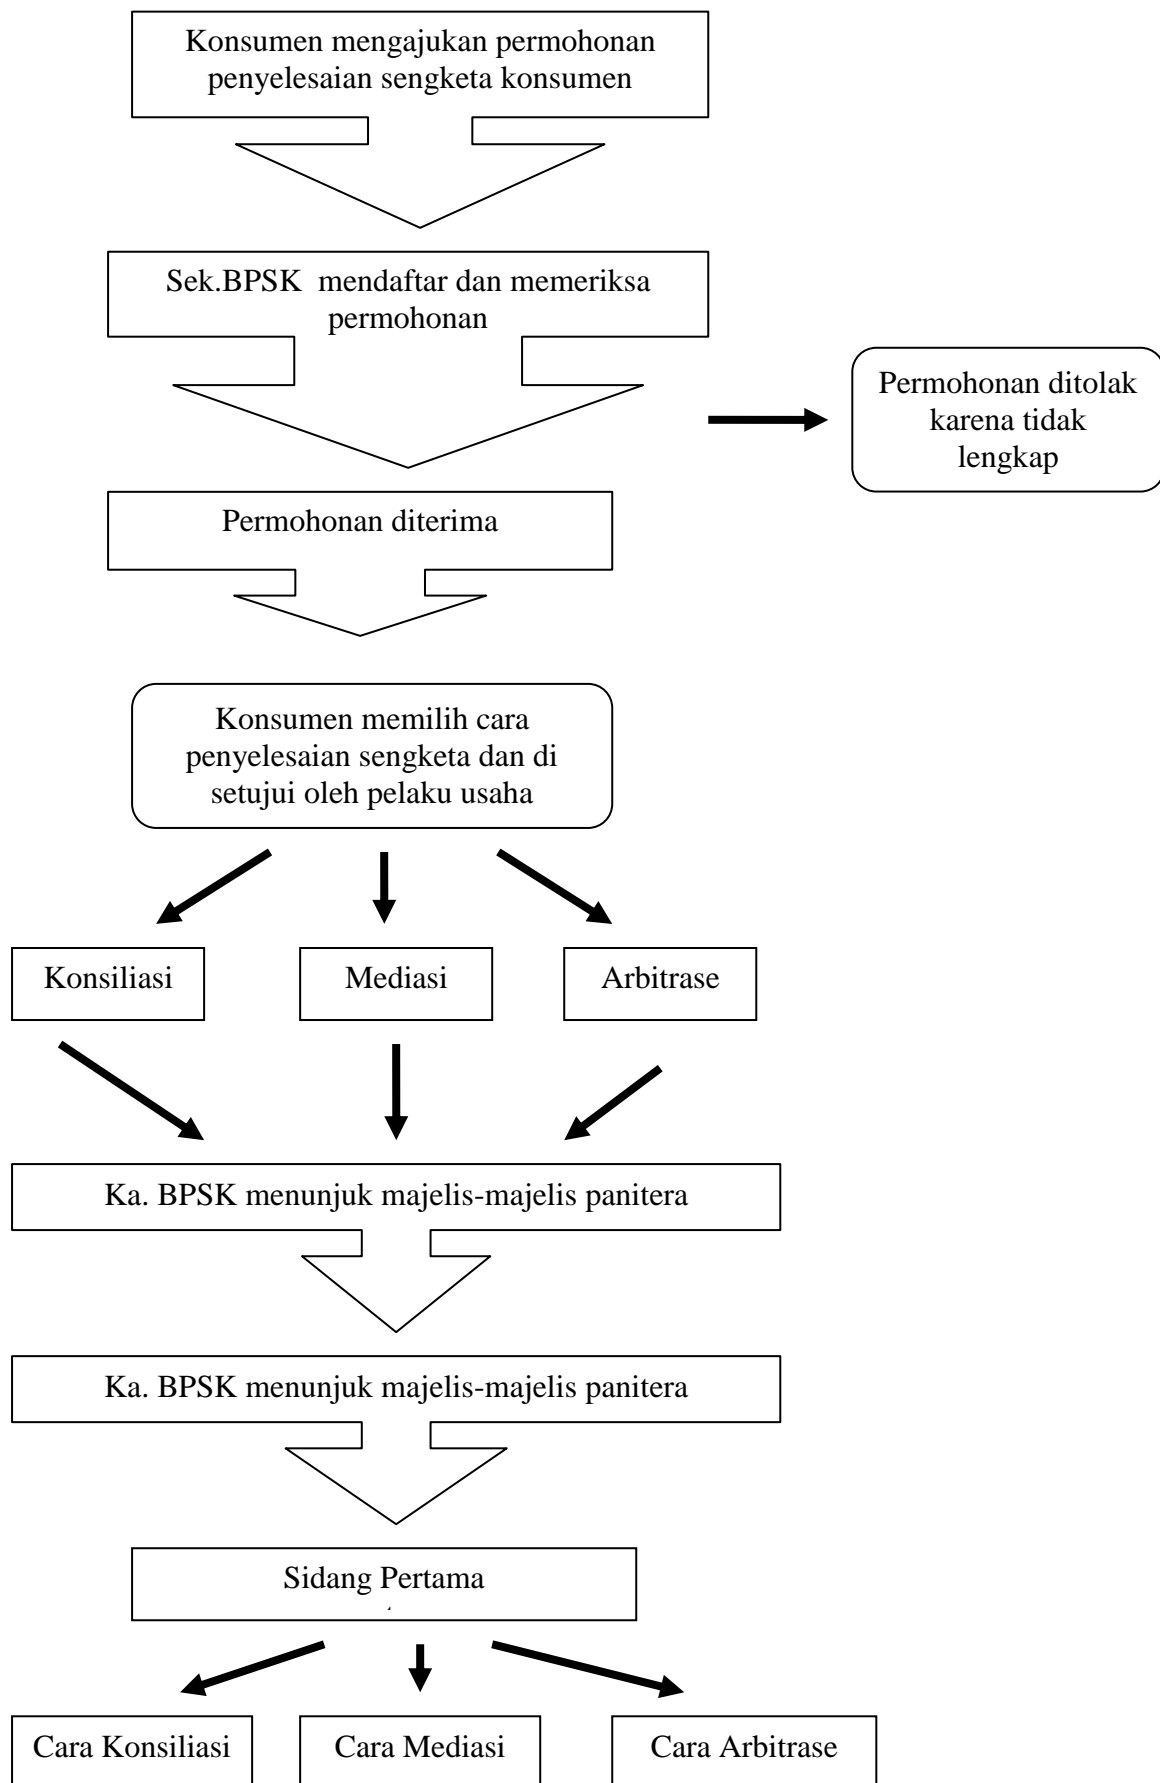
Konsumen mengajukan permohonan penyelesaian sengketa konsumen

Sek.BPSK mendaftar dan memeriksa permohonan

Permohonan ditolak karena tidak lengkap

Permohonan diterima

Konsumen memilih cara penyelesaian sengketa dan di setujui oleh pelaku usaha

Konsiliasi

Mediasi

Arbitrase

Ka. BPSK menunjuk majelis-majelis panitera

Ka. BPSK menunjuk majelis-majelis panitera

Sidang Pertama

Cara Konsiliasi

Cara Mediasi

Cara Arbitrase